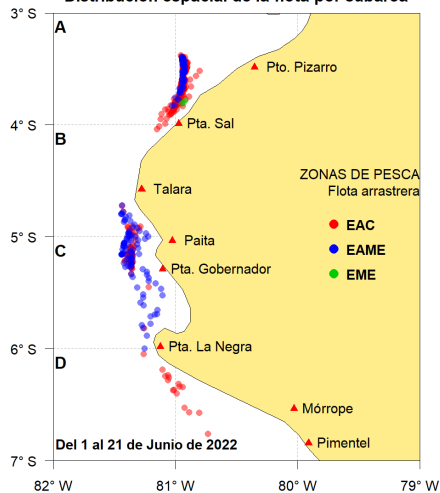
Distribución espacial de la flota por caballa

A
B
C
D

3° S
4° S
5° S
6° S
7° S

Pto. Pizarro
Pta. Sal
Talara
Paita
Pta. Gobernador
Pta. La Negra
Mórrope
Pimentel

ZONAS DE PESCA
Flota arrastrera
EAC
EAME
EME

Del 1 al 21 de Junio de 2022

82° W
81° W
80° W
79° W